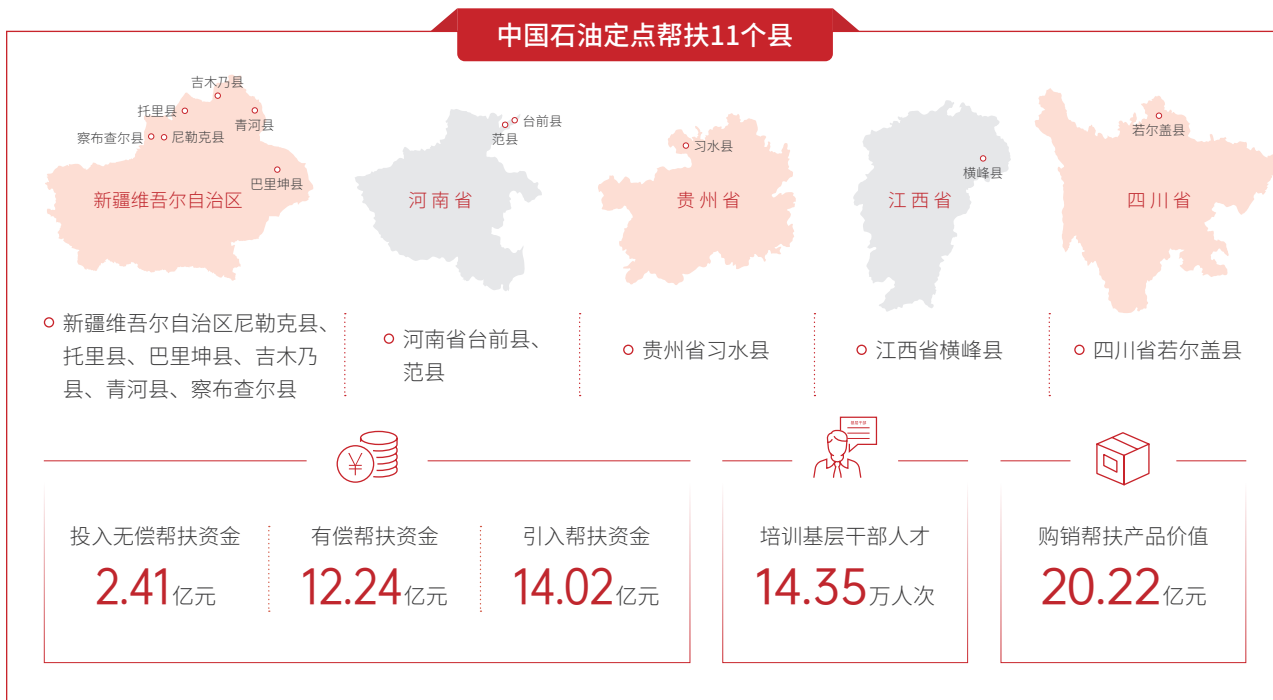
中国石油定点帮扶11个县

吉木乃县
托里县
青河县
察布查尔县
尼勒克县
巴里坤县
新疆维吾尔自治区

台前县
范县
河南省

习水县
贵州省

横峰县
江西省

若尔盖县
四川省

新疆维吾尔自治区尼勒克县、托里县、巴里坤县、吉木乃县、青河县、察布查尔县

河南省台前县、范县

贵州省习水县

江西省横峰县

四川省若尔盖县

¥

投入无偿帮扶资金
2.41亿元

有偿帮扶资金
12.24亿元

引入帮扶资金
14.02亿元

培训基层干部人才
14.35万人次

购销帮扶产品价值
20.22亿元